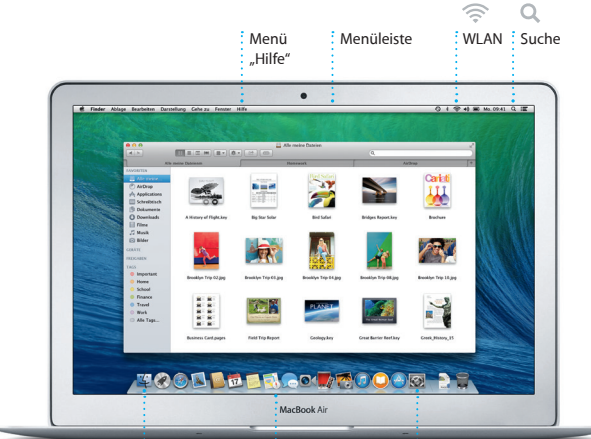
Menü „Hilfe“

Menüleiste

WLAN

Suche

Finder Ablage Bearbeiten Darstellung Gehe zu Fenster Hilfe

Mo. 09:41

Alle meine Dateien

Alle meine Dateien

Dokumente

AirDrop

FAVORITEN

Alle meine Dateien

AirDrop

Applications

Schreibtisch

Dokumente

Downloads

Filme

Musik

Bilder

GERÄTE

FREIGABEN

TAGS

Important

Home

School

Finance

Travel

Work

Alle Tags...

A History of Flight.key

Big Star Solar

Bird Safari

Bridges Report.key

Brochure

Brooklyn Trip 02.jpg

Brooklyn Trip 03.jpg

Brooklyn Trip 05.jpg

Brooklyn Trip 08.jpg

Brooklyn Trip 15.jpg

Business Card.pages

Field Trip Report

Geology.key

Great Barrier Reef.key

Greek_History_51

MacBook Air